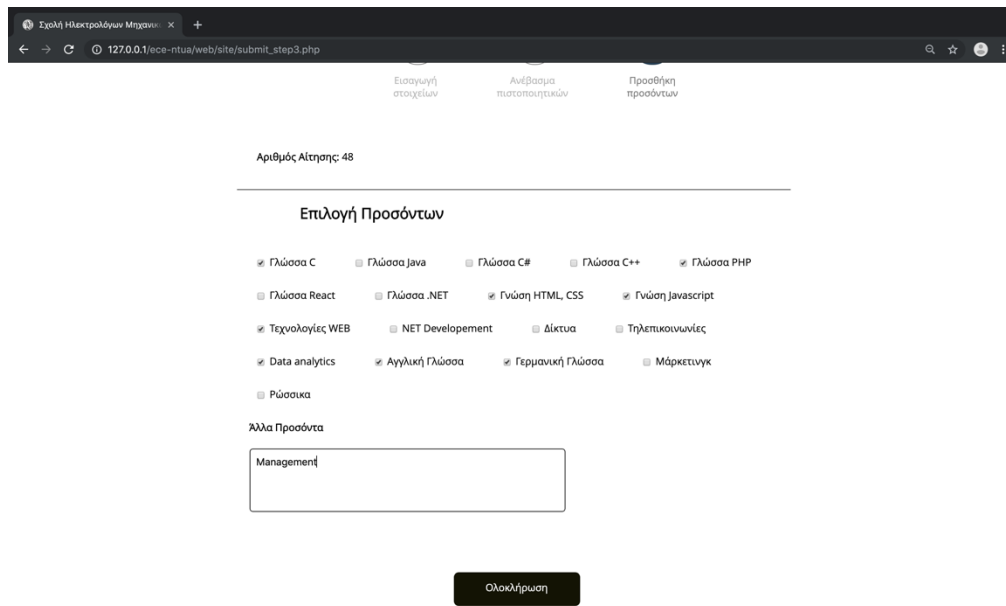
Σχολή Ηλεκτρολόγων Μηχανικ ×  +

127.0.0.1/ece-ntua/web/site/submit_step3.php

Εισαγωγή στοιχείων

Ανέβασμα πιστοποιητικών

Προσθήκη προσόντων

Αριθμός Αίτησης: 48

Επιλογή Προσόντων

Γλώσσα C  Γλώσσα Java  Γλώσσα C#  Γλώσσα C++  Γλώσσα PHP

Γλώσσα React  Γλώσσα .NET  Γνώση HTML, CSS  Γνώση Javascript

Τεχνολογίες WEB  NET Developement  Δίκτυα  Τηλεπικοινωνίες

Data analytics  Αγγλική Γλώσσα  Γερμανική Γλώσσα  Μάρκετινγκ

Ρώσσικα

Άλλα Προσόντα

Management

Ολοκλήρωση